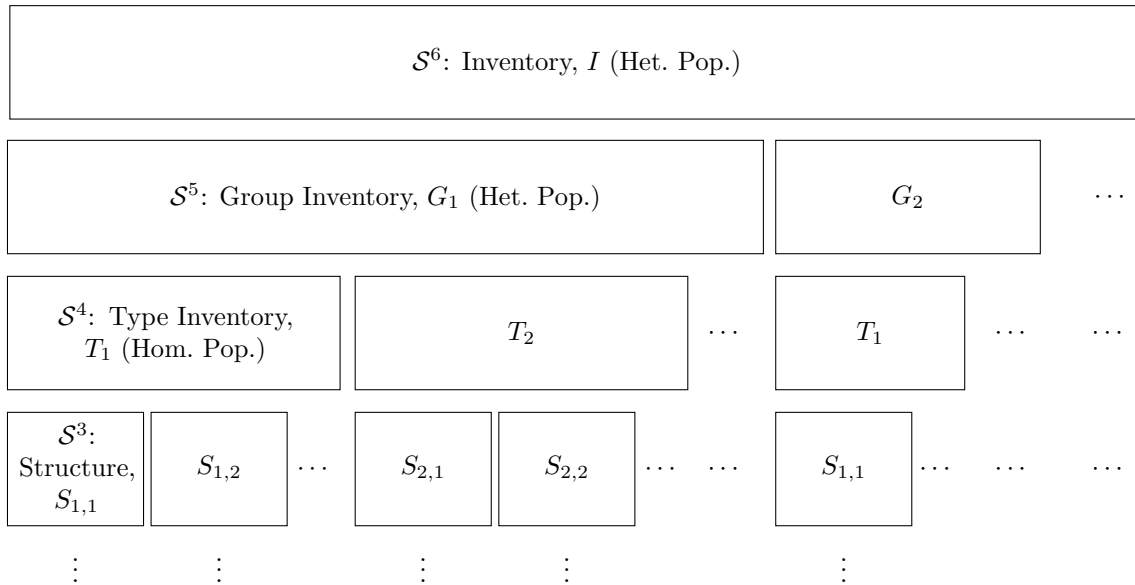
$\mathcal{S}^6$: Inventory, $I$ (Het. Pop.)

$\mathcal{S}^5$: Group Inventory, $G_1$ (Het. Pop.)

$G_2$

$\cdots$

$\mathcal{S}^4$: Type Inventory, $T_1$ (Hom. Pop.)

$T_2$

$\cdots$

$T_1$

$\cdots$

$\cdots$

$\mathcal{S}^3$: Structure, $S_{1,1}$

$S_{1,2}$

$\cdots$

$S_{2,1}$

$S_{2,2}$

$\cdots$

$\cdots$

$S_{1,1}$

$\cdots$

$\cdots$

$\cdots$

$\vdots$ $\vdots$ $\vdots$ $\vdots$ $\vdots$